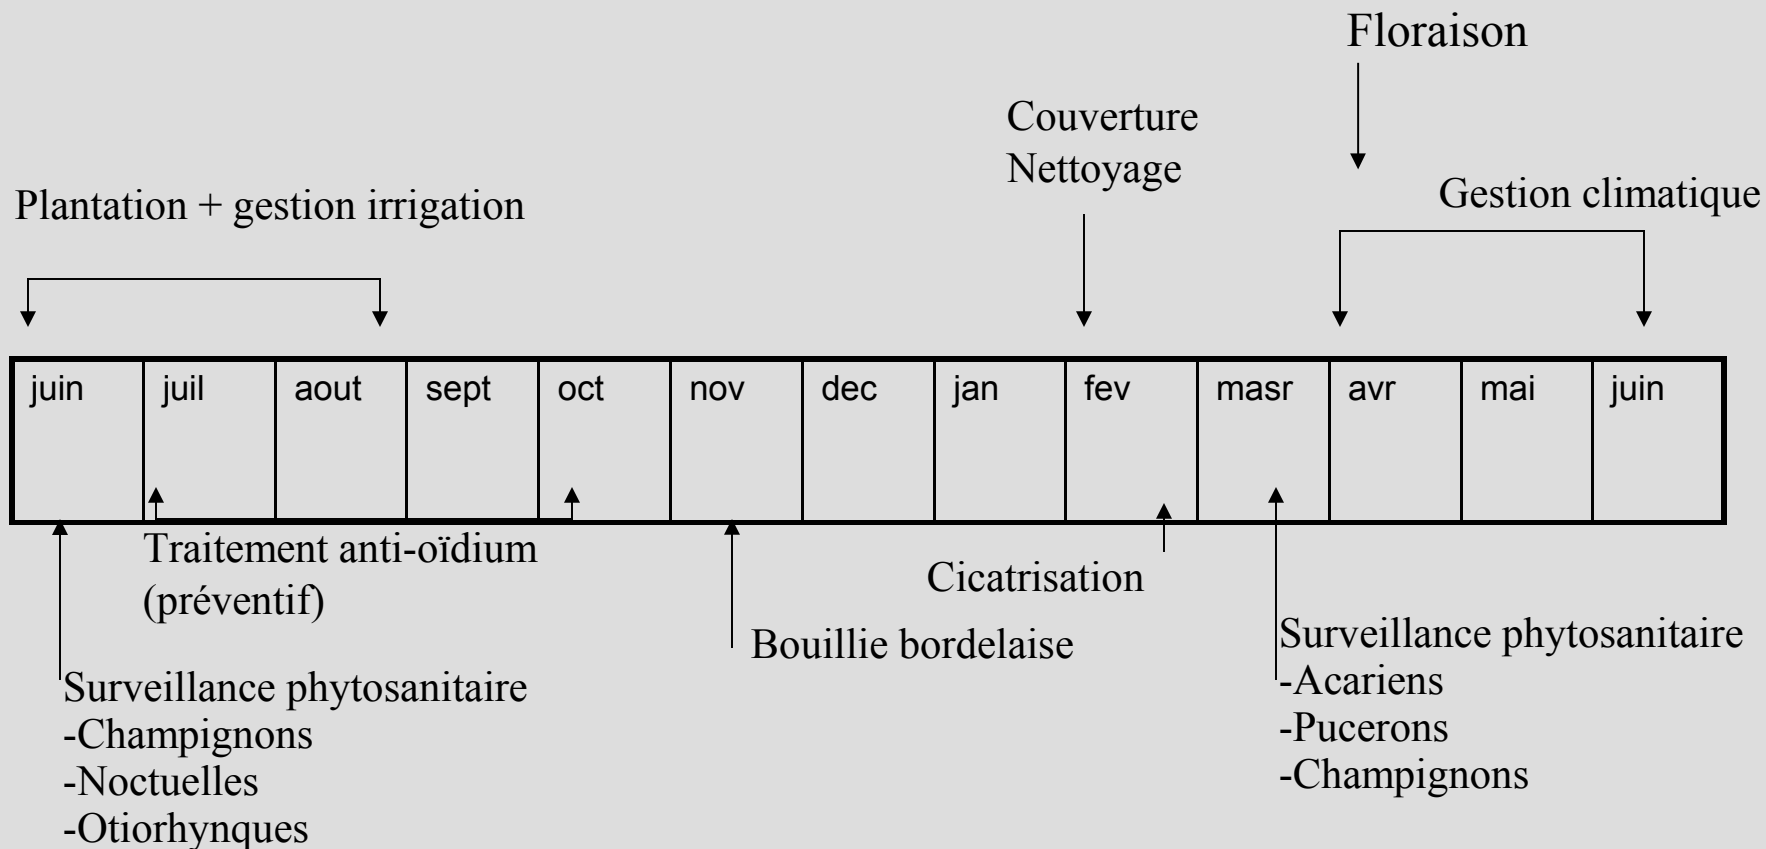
Floraison

Couverture
Nettoyage

Plantation + gestion irrigation

Gestion climatique

| juin | juil | aout | sept | oct | nov | dec | jan | fev | masr | avr | mai | juin |
|---|---|---|---|---|---|---|---|---|---|---|---|---|

Traitement anti-oïdium
(préventif)

Cicatrisation

Bouillie bordelaise

Surveillance phytosanitaire
-Acariens
-Pucerons
-Champignons

Surveillance phytosanitaire
-Champignons
-Noctuelles
-Otiorhynques